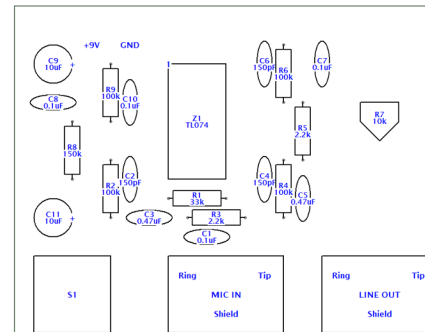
+9V GND

C9 10uF +

C8 0.1uF

R9 100k

C10 0.1uF

1

Z1 TL074

C6 150pF

R6 100k

C7 0.1uF

R8 150k

R5 2.2k

R7 10k

C2 150pF

R2 100k

C4 150pF

R4 100k

C5 0.47uF

R1 33k

C11 10uF +

C3 0.47uF

R3 2.2k

C1 0.1uF

S1

Ring Tip
MIC IN
Shield

Ring Tip
LINE OUT
Shield